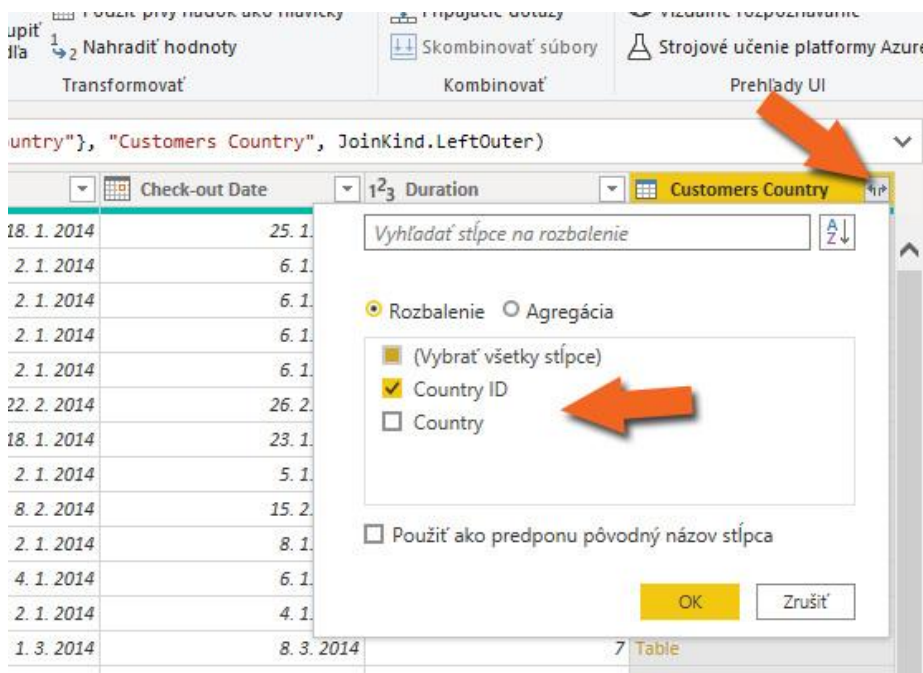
upiť Použiť prvý riadok ako hlavičky
dľa Nahradiť hodnoty
Transformovať

Pripájacie dotazy
Skombinovať súbory
Kombinovať

Vizuálne rozpoznávanie
Strojové učenie platformy Azure
Prehľady UI

untry"}, "Customers Country", JoinKind.LeftOuter)

Check-out Date | $1^2_3$ Duration | Customers Country

18. 1. 2014 | 25. 1.
2. 1. 2014 | 6. 1.
2. 1. 2014 | 6. 1.
2. 1. 2014 | 6. 1.
2. 1. 2014 | 6. 1.
22. 2. 2014 | 26. 2.
18. 1. 2014 | 23. 1.
2. 1. 2014 | 5. 1.
8. 2. 2014 | 15. 2.
2. 1. 2014 | 8. 1.
4. 1. 2014 | 6. 1.
2. 1. 2014 | 4. 1.
1. 3. 2014 | 8. 3. 2014 | 7 | Table

Vyhľadať stĺpce na rozbalenie

Rozbalenie
Agregácia

(Vybrať všetky stĺpce)
Country ID
Country

Použiť ako predponu pôvodný názov stĺpca

OK
Zrušiť